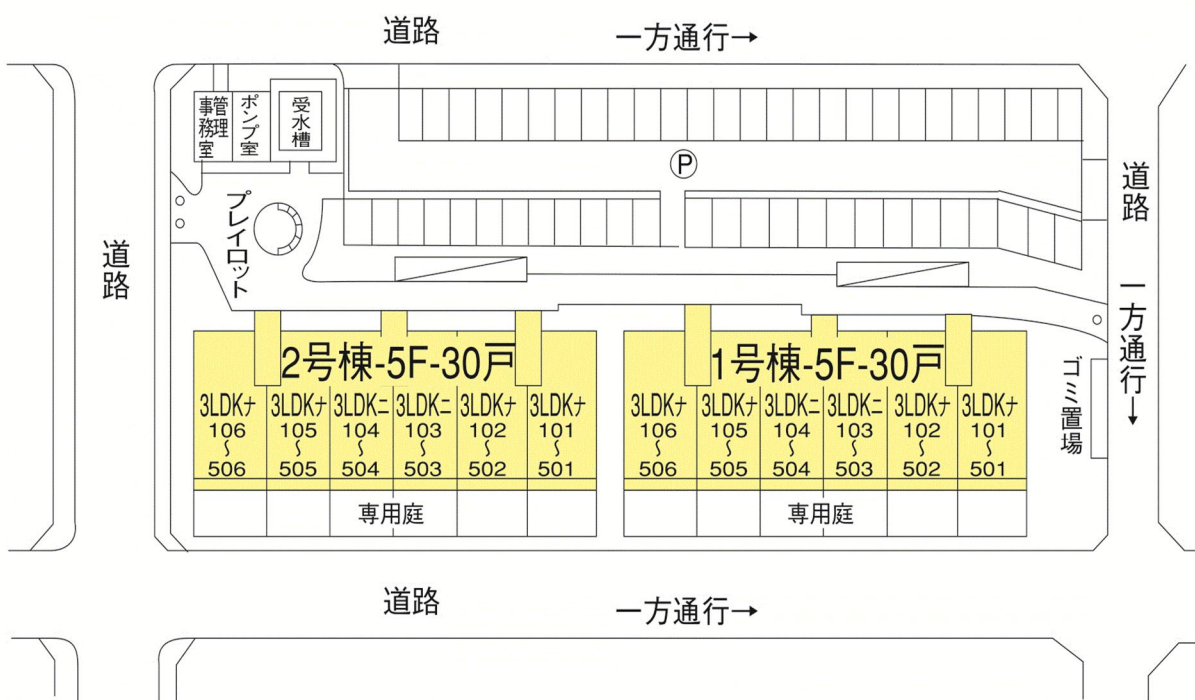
道路

一方通行→

管理事務室

ポンプ室

受水槽

Ⓟ

プレイロット

道路

道路

一方通行↓

ゴミ置場

2号棟-5F-30戸

3LDKナ 106 〜 506

3LDKナ 105 〜 505

3LDKニ 104 〜 504

3LDKニ 103 〜 503

3LDKナ 102 〜 502

3LDKナ 101 〜 501

専用庭

1号棟-5F-30戸

3LDKナ 106 〜 506

3LDKナ 105 〜 505

3LDKニ 104 〜 504

3LDKニ 103 〜 503

3LDKナ 102 〜 502

3LDKナ 101 〜 501

専用庭

道路

一方通行→